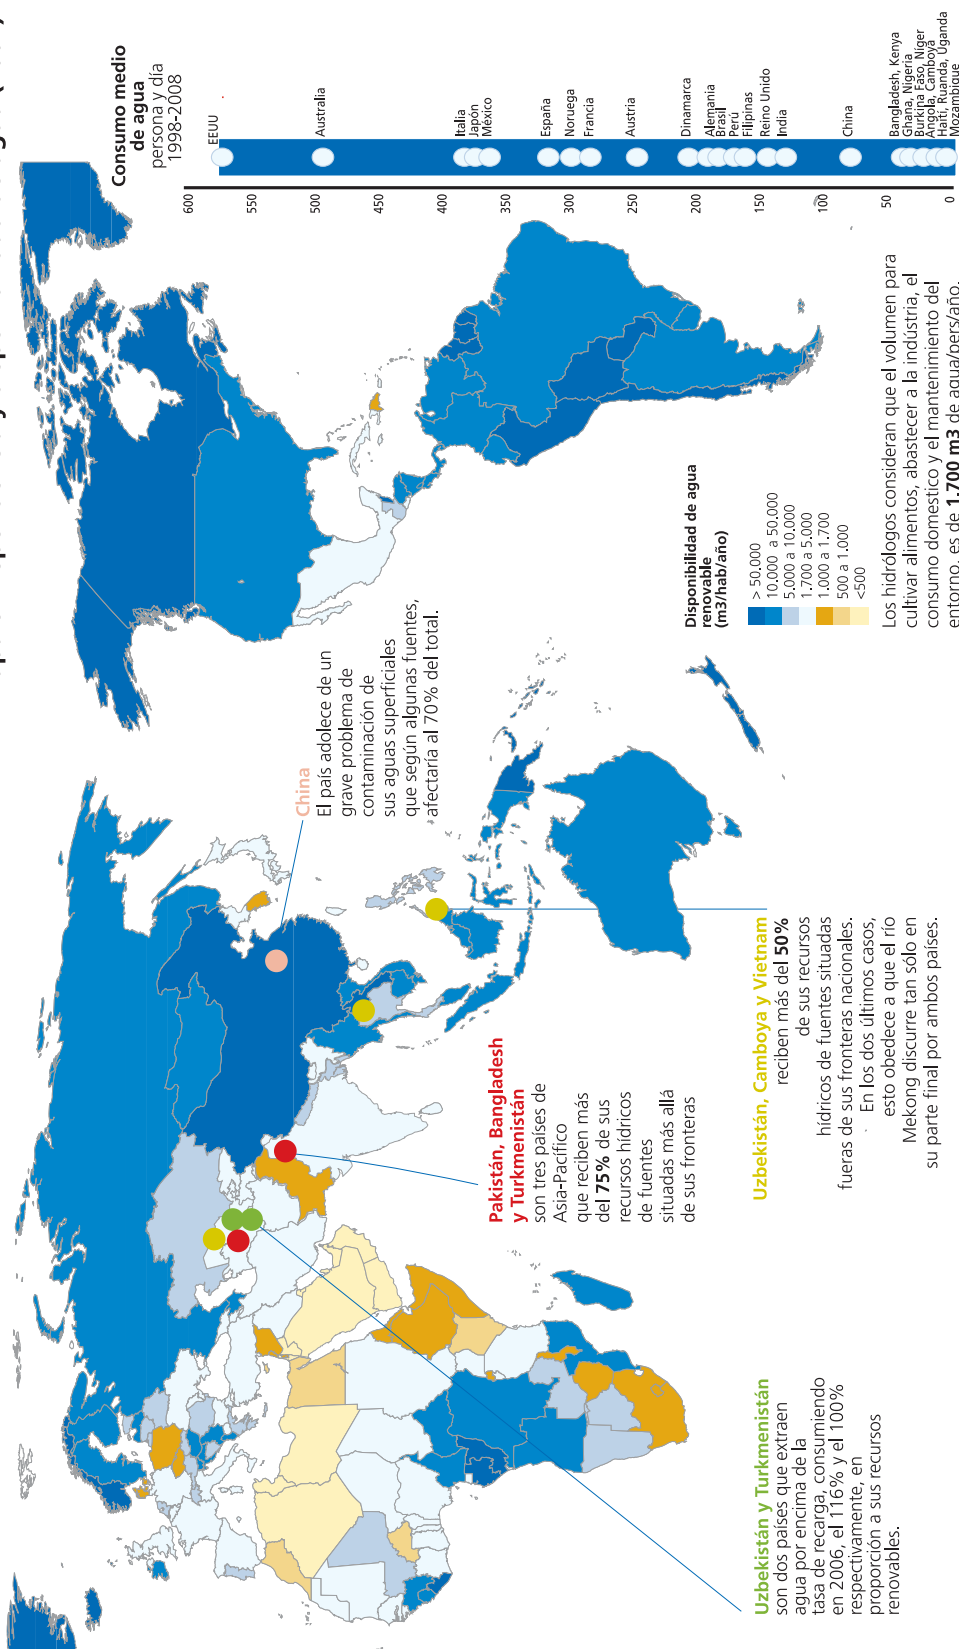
Consumo medio de agua
persona y día
1998-2008

600
550
500
450
400
350
300
250
200
150
100
50
0

EEUU
Australia
Italia
Japón
México
España
Noruega
Francia
Austria
Dinamarca
Alemania
Brasil
Perú
Filipinas
Reino Unido
India
China
Bangladesh, Kenya
Ghana, Nigeria
Burkina Faso, Níger
Angola, Camboya
Haití, Ruanda, Uganda
Mozambique

Disponibilidad de agua renovable (m3/hab/año)
> 50.000
10.000 a 50.000
5.000 a 10.000
1.700 a 5.000
1.000 a 1.700
500 a 1.000
<500

Los hidrólogos consideran que el volumen para cultivar alimentos, abastecer a la industria, el consumo doméstico y el mantenimiento del entorno, es de 1.700 m3 de agua/pers/año.

China
El país adolece de un grave problema de contaminación de sus aguas superficiales que según algunas fuentes, afectaría al 70% del total.

Pakistán, Bangladesh y Turkmenistán
son tres países de Asia-Pacífico que reciben más del 75% de sus recursos hídricos de fuentes situadas más allá de sus fronteras

Uzbekistán, Camboya y Vietnam
reciben más del 50% de sus recursos hídricos de fuentes situadas fueras de sus fronteras nacionales. En los dos últimos casos, esto obedece a que el río Mekong discurre tan sólo en su parte final por ambos países.

Uzbekistán y Turkmenistán
son dos países que extraen agua por encima de la tasa de recarga, consumiendo en 2006, el 116% y el 100% respectivamente, en proporción a sus recursos renovables.